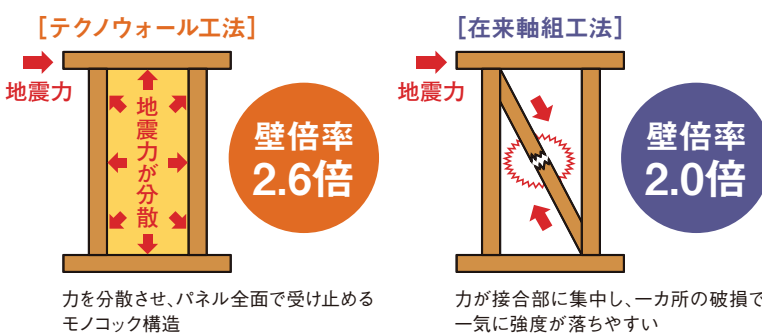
［テクノウォール工法］

地震力

地震力が分散

壁倍率
2.6倍

力を分散させ、パネル全面で受け止めるモノコック構造

［在来軸組工法］

地震力

壁倍率
2.0倍

力が接合部に集中し、一カ所の破損で一気に強度が落ちやすい